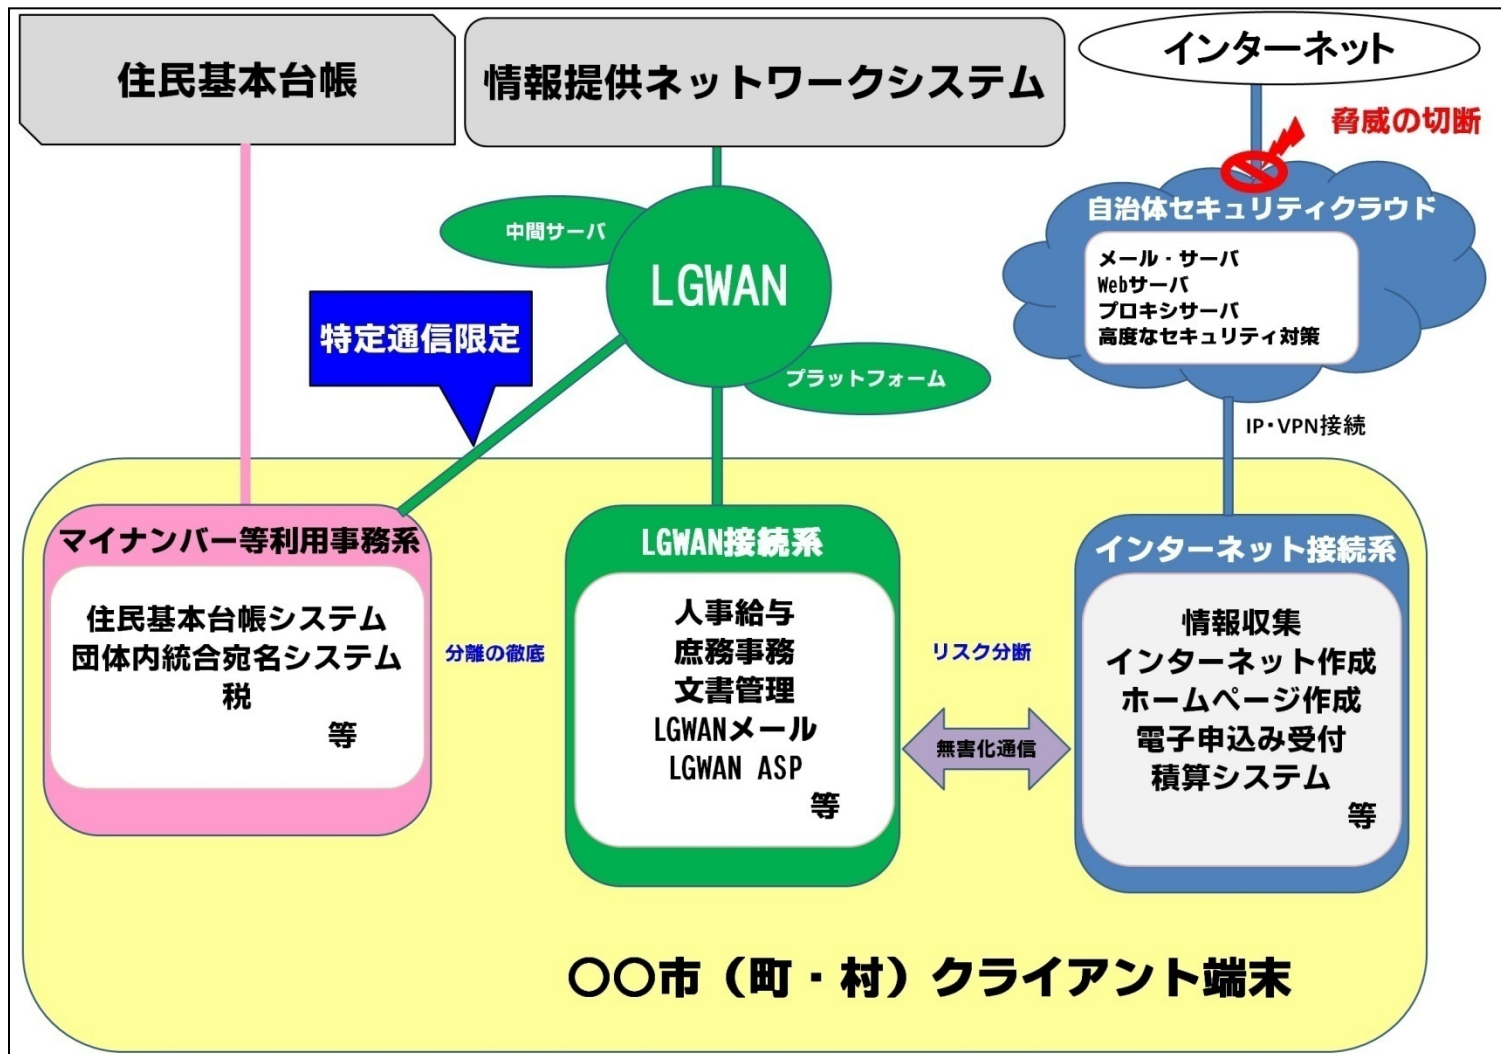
住民基本台帳

情報提供ネットワークシステム

インターネット

脅威の切断

自治体セキュリティクラウド

メール・サーバ
Webサーバ
プロキシサーバ
高度なセキュリティ対策

中間サーバ

LGWAN

プラットフォーム

特定通信限定

IP・VPN接続

マイナンバー等利用事務系

住民基本台帳システム
団体内統合宛名システム
税
等

分離の徹底

LGWAN接続系

人事給与
庶務事務
文書管理
LGWANメール
LGWAN ASP
等

リスク分断

無害化通信

インターネット接続系

情報収集
インターネット作成
ホームページ作成
電子申込み受付
積算システム
等

〇〇市（町・村）クライアント端末